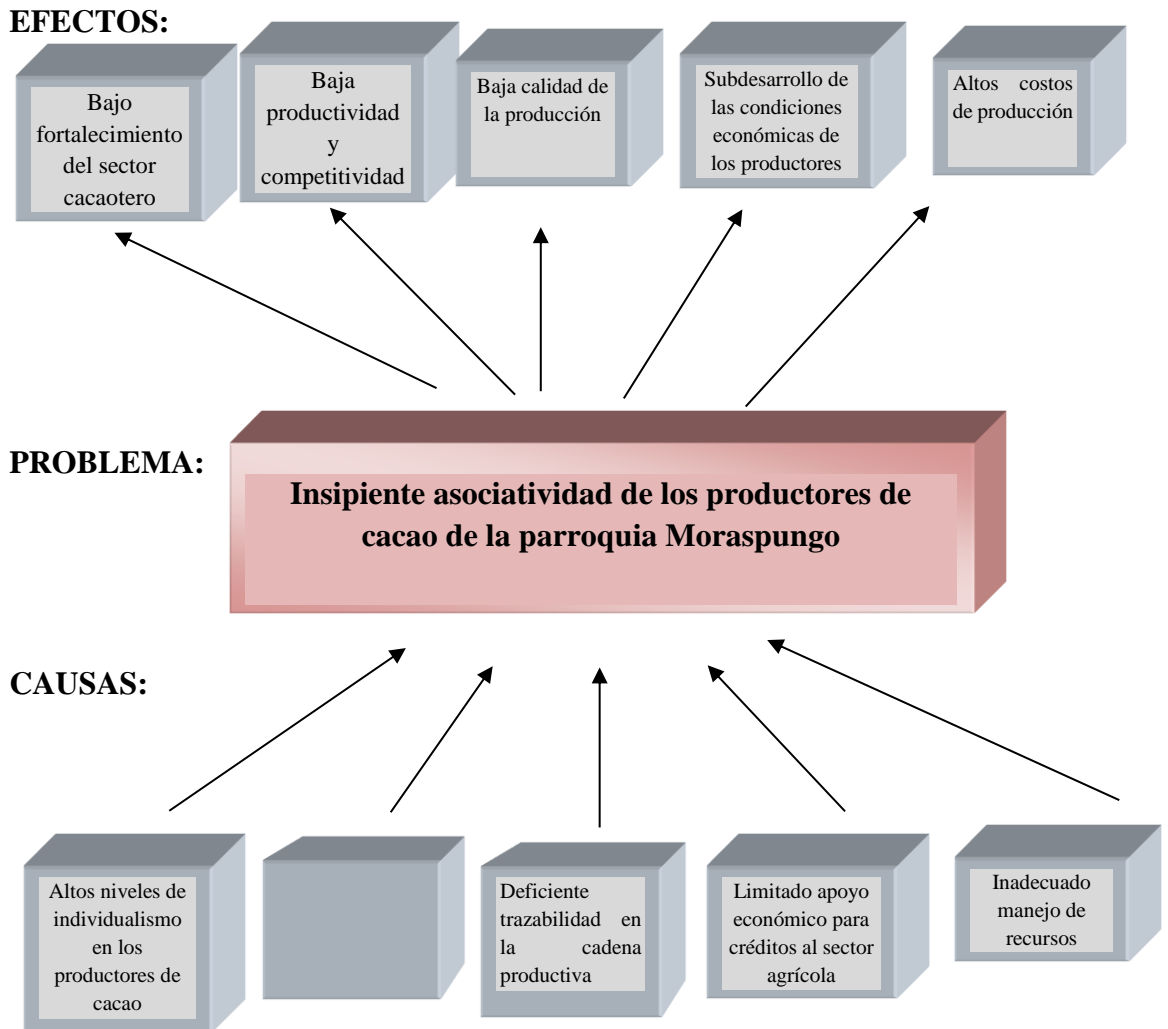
EFECTOS:

Bajo fortalecimiento del sector cacaotero

Baja productividad y competitividad

Baja calidad de la producción

Subdesarrollo de las condiciones económicas de los productores

Altos costos de producción

PROBLEMA:

Insipiente asociatividad de los productores de cacao de la parroquia Moraspungo

CAUSAS:

Altos niveles de individualismo en los productores de cacao

Deficiente trazabilidad en la cadena productiva

Limitado apoyo económico para créditos al sector agrícola

Inadecuado manejo de recursos